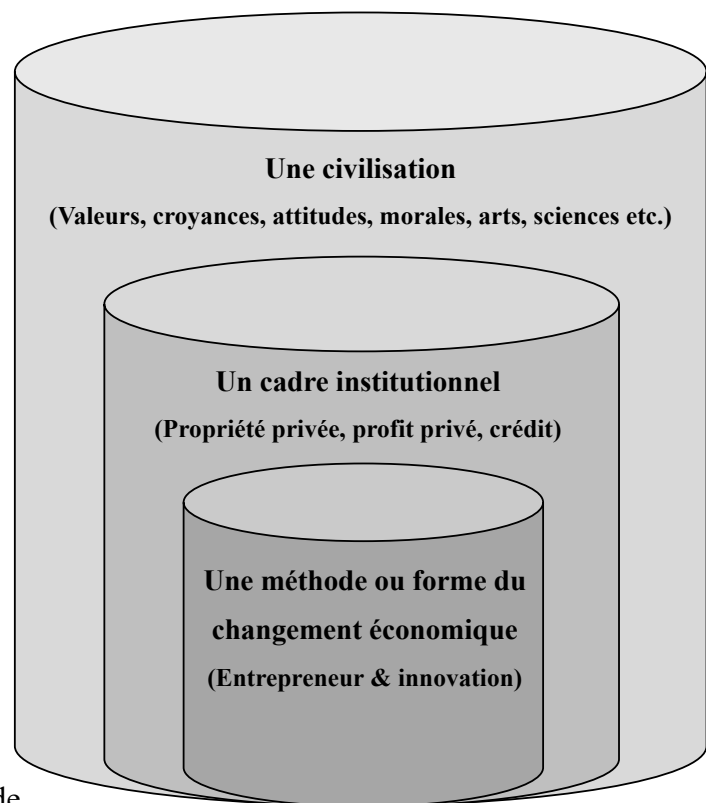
Une civilisation
(Valeurs, croyances, attitudes, morales, arts, sciences etc.)

Un cadre institutionnel
(Propriété privée, profit privé, crédit)

Une méthode ou forme du changement économique
(Entrepreneur & innovation)

de